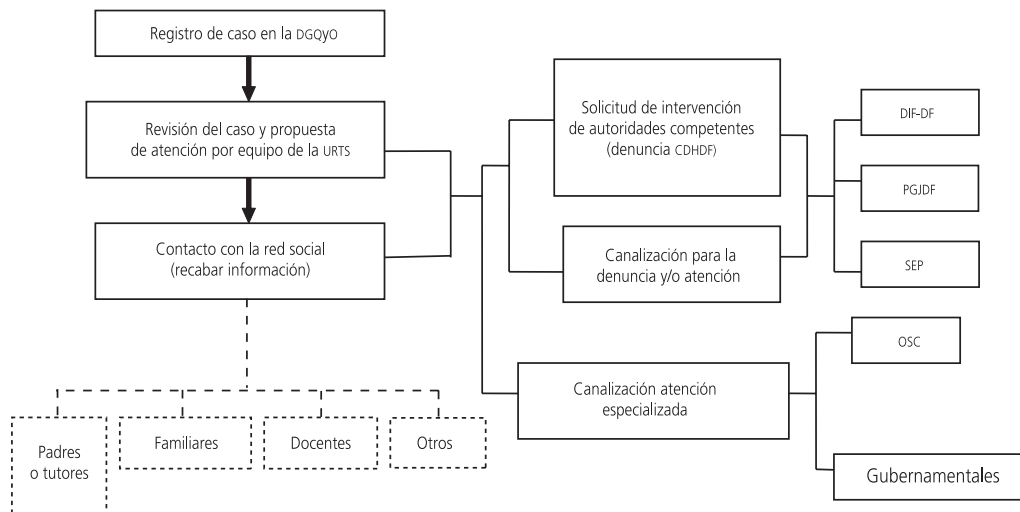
Registro de caso en la DGQYO

Revisión del caso y propuesta de atención por equipo de la URTS

Contacto con la red social (recabar información)

Padres o tutores

Familiares

Docentes

Otros

Solicitud de intervención de autoridades competentes (denuncia CDHDF)

Canalización para la denuncia y/o atención

Canalización atención especializada

DIF-DF

PGJDF

SEP

OSC

Gubernamentales